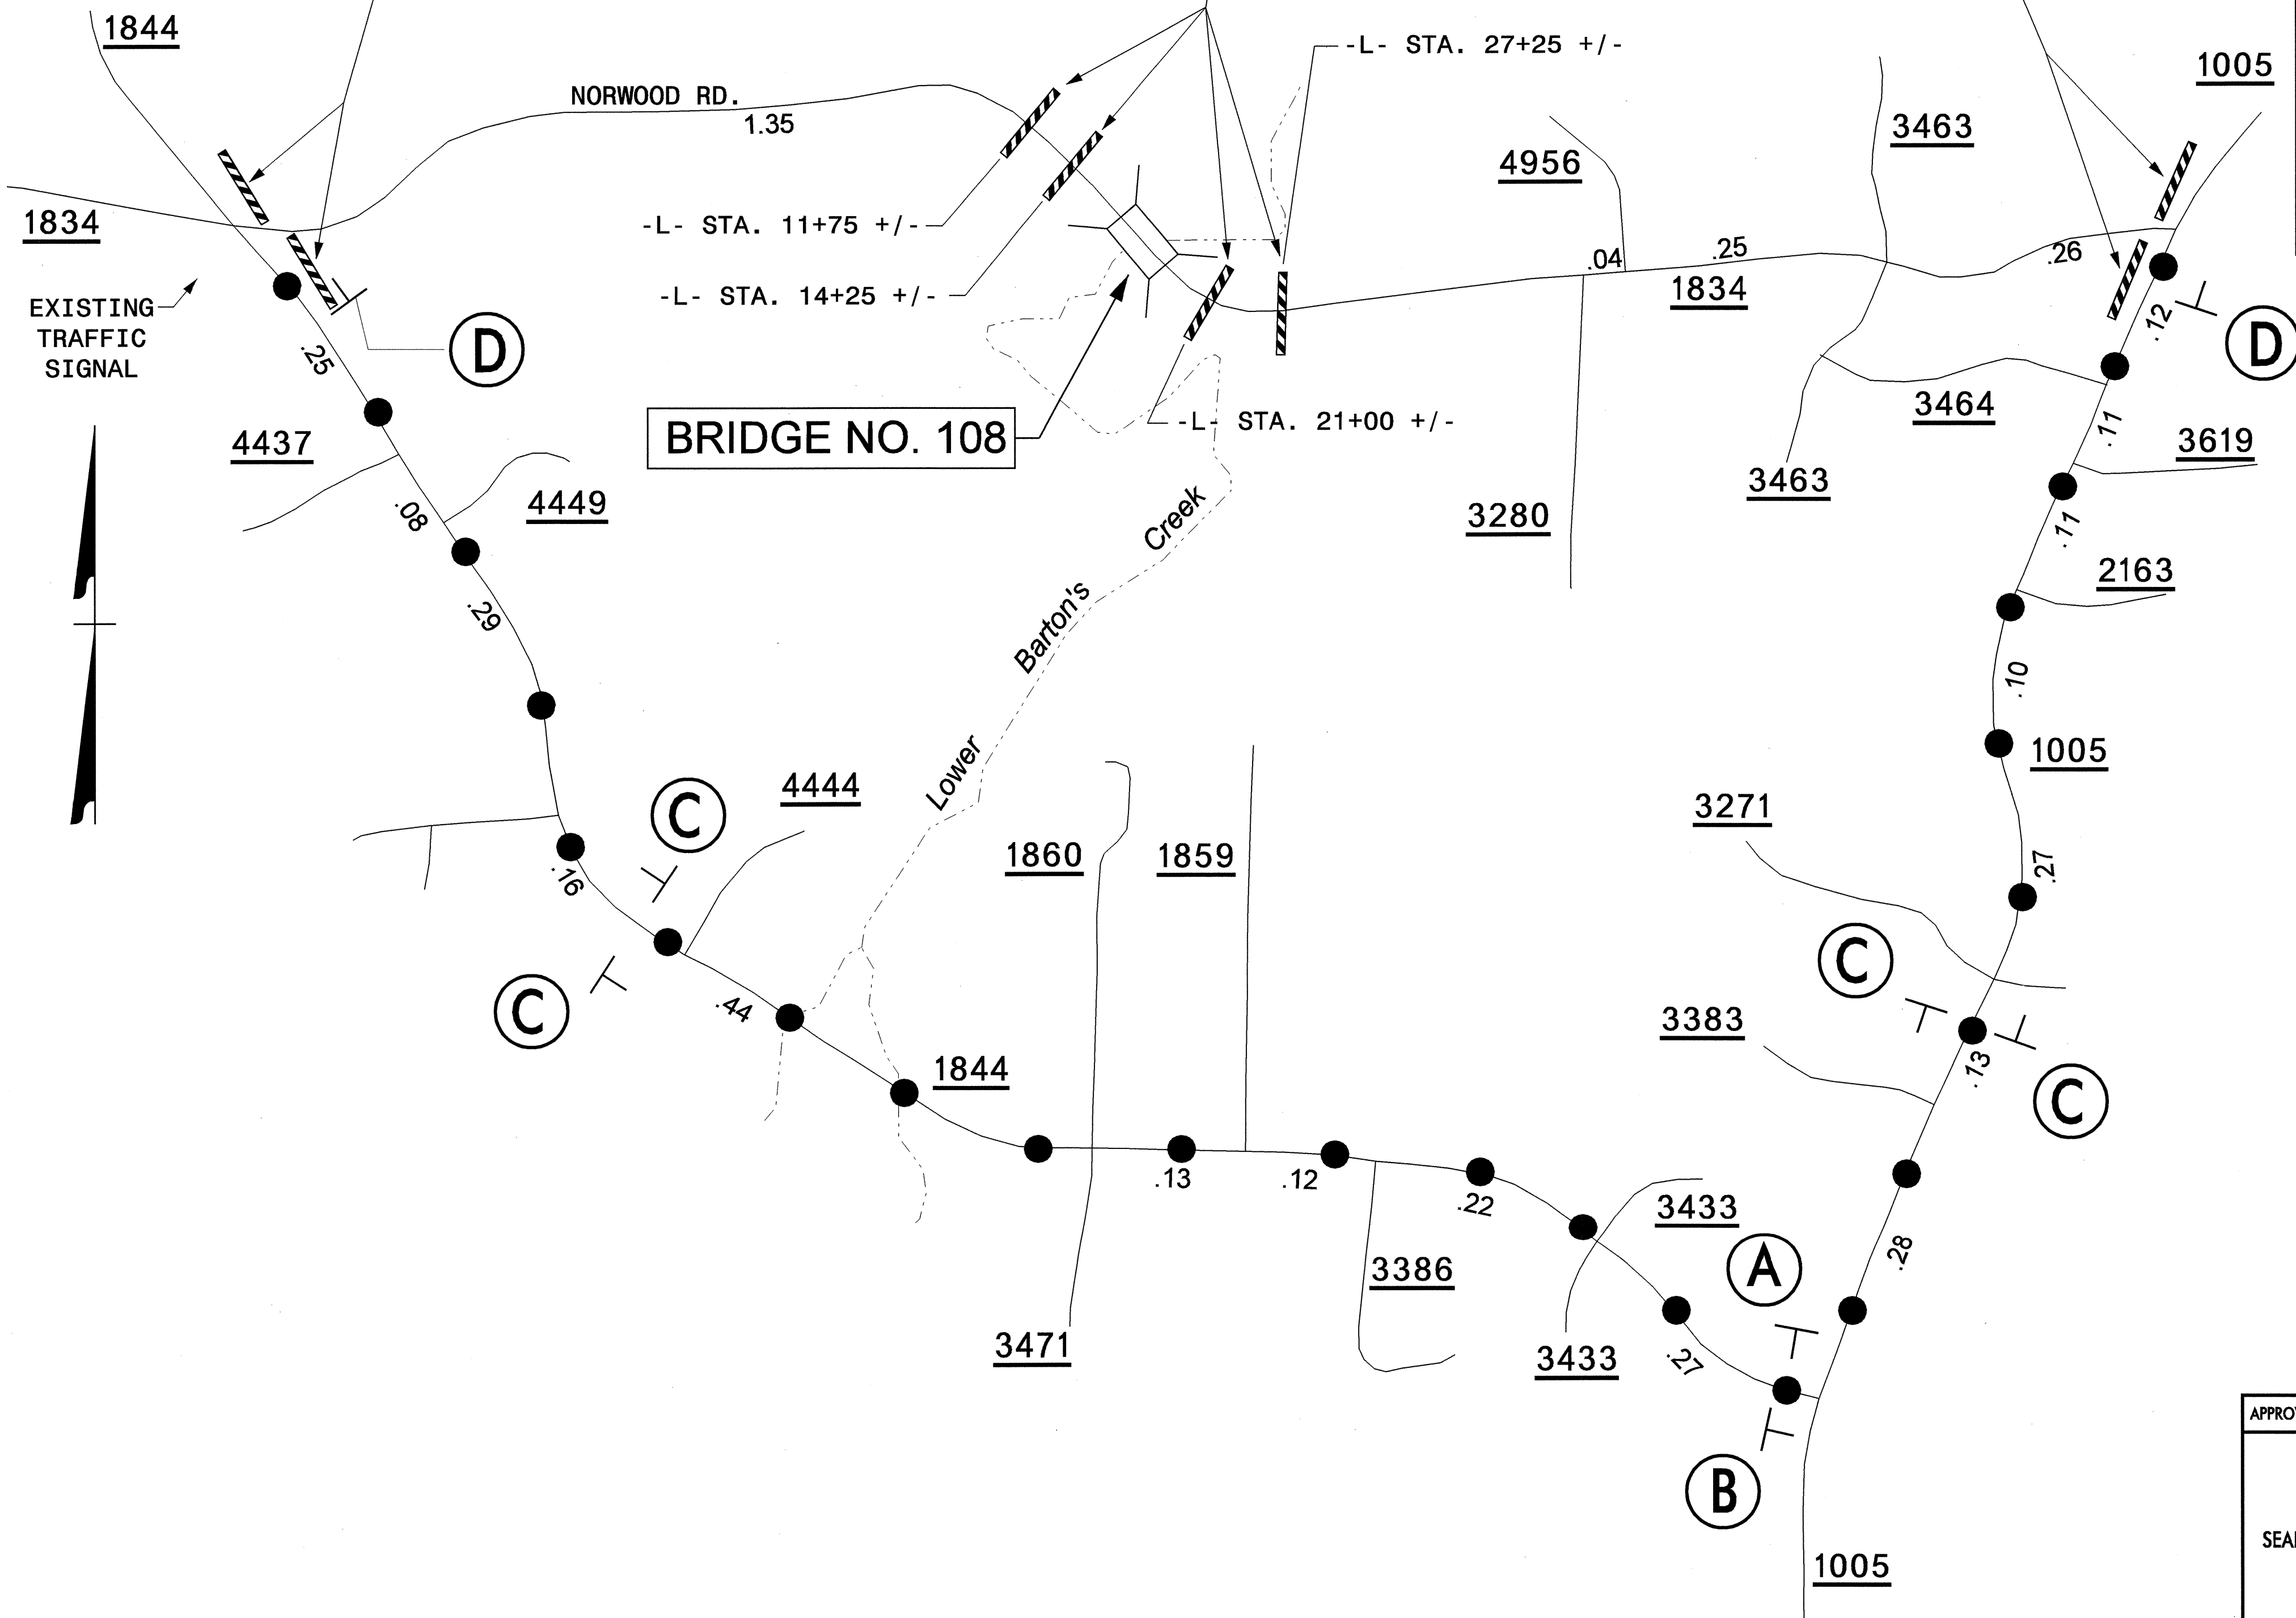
1844

NORWOOD RD.
1.35

-L- STA. 27+25 +/-

1005

3463

4956

1834

-L- STA. 11+75 +/-

-L- STA. 14+25 +/-

.04

.25

1834

.26

EXISTING TRAFFIC SIGNAL

D

.25

.12

D

BRIDGE NO. 108

-L- STA. 21+00 +/-

3464

4437

.11

3619

4449

.08

Creek

Barton's

Lower

3280

3463

.11

2163

.29

.10

1005

4444

C

1860

1859

3271

.16

.27

C

C

.44

3383

.13

C

1844

.13

.12

.22

3433

A

3386

.28

3471

3433

.27

B

1005

APPRO

SEA